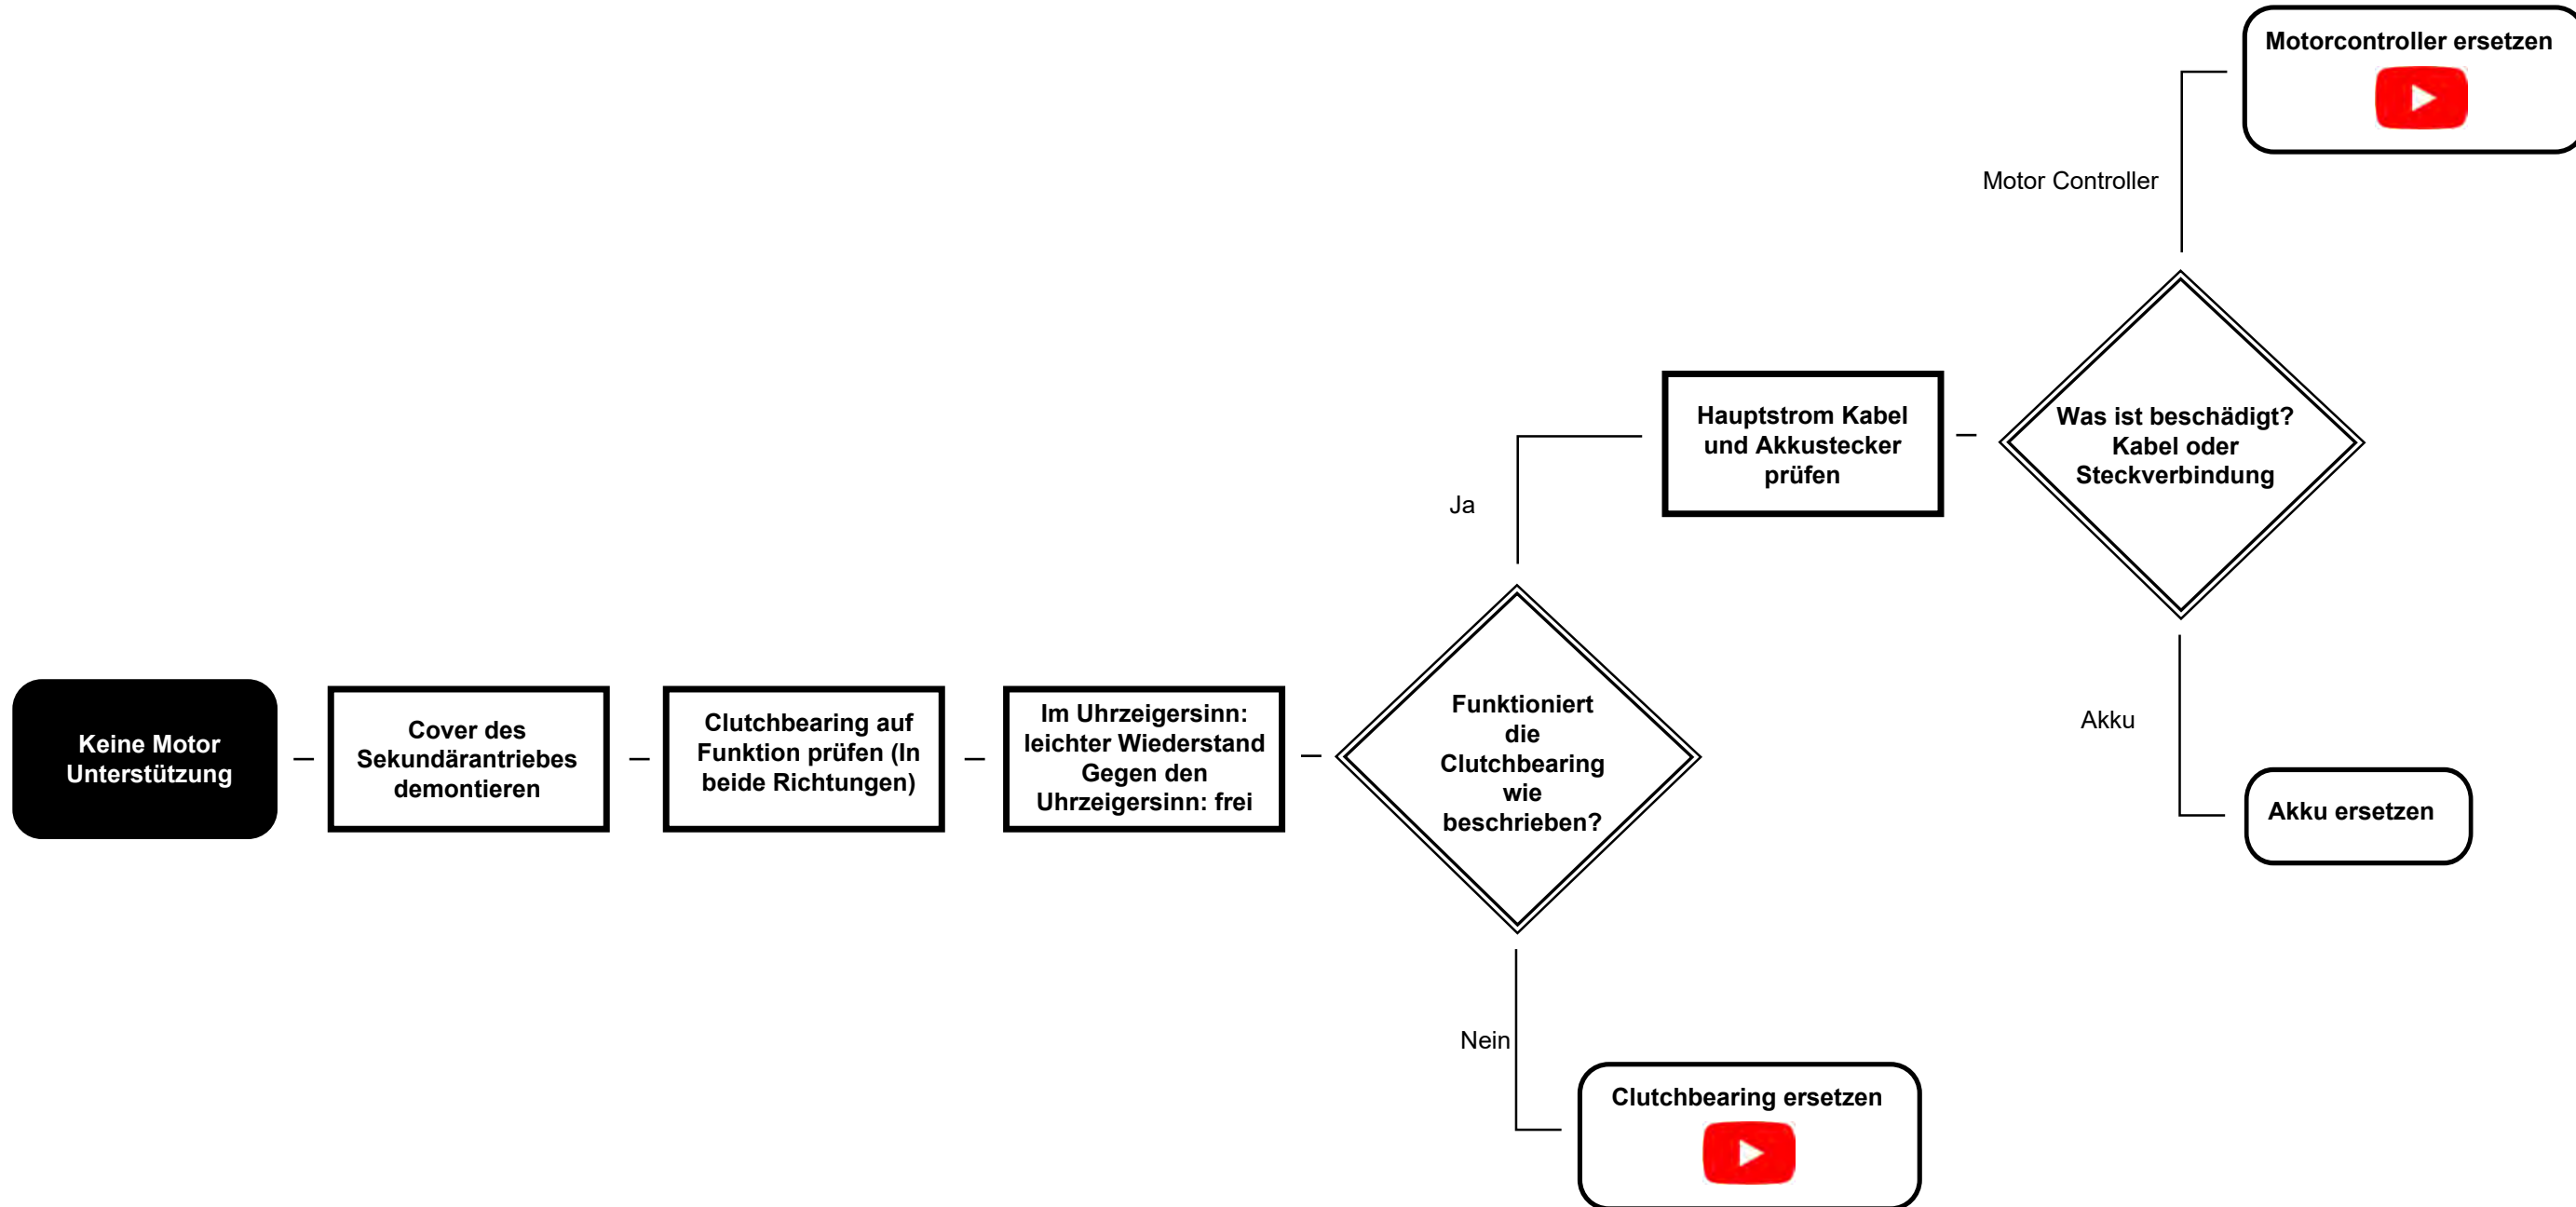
Keine Motor Unterstützung

Cover des Sekundärantriebes demontieren

Clutchbearing auf Funktion prüfen (In beide Richtungen)

Im Uhrzeigersinn: leichter Wiederstand Gegen den Uhrzeigersinn: frei

Funktioniert die Clutchbearing wie beschrieben?

Ja

Hauptstrom Kabel und Akkustecker prüfen

Was ist beschädigt? Kabel oder Steckverbindung

Motor Controller

Motorcontroller ersetzen

Akku

Akku ersetzen

Nein

Clutchbearing ersetzen